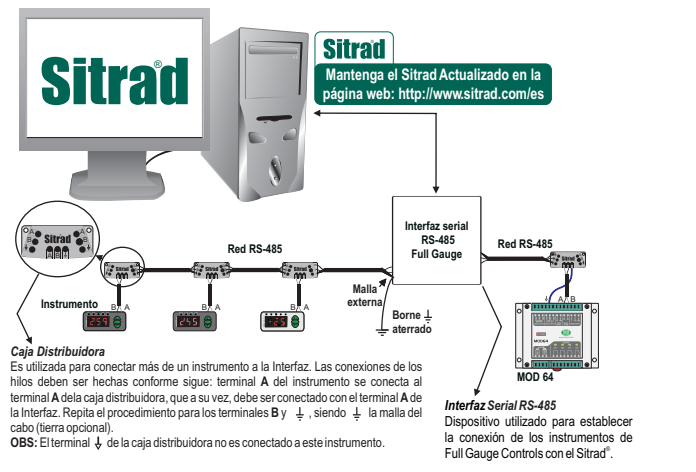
Sitrad®

Sitrad
Mantenga el Sitrad Actualizado en la página web: http://www.sitrad.com/es

Sitrad
A B
A B

Interfaz serial RS-485 Full Gauge

Red RS-485

Red RS-485

Instrumento

B A

B A

B A

Malla externa

Borne ⏚ aterrado

A B

MOD 64

Caja Distribuidora
Es utilizada para conectar más de un instrumento a la Interfaz. Las conexiones de los hilos deben ser hechas conforme sigue: terminal **A** del instrumento se conecta al terminal **A** dela caja distribuidora, que a su vez, debe ser conectado con el terminal **A** de la Interfaz. Repita el procedimiento para los terminales **B** y ⏚ , siendo ⏚ la malla del cabo (tierra opcional).
**OBS:** El terminal ⏚ de la caja distribuidora no es conectado a este instrumento.

Interfaz Serial RS-485
Dispositivo utilizado para establecer la conexión de los instrumentos de Full Gauge Controls con el Sitrad®.